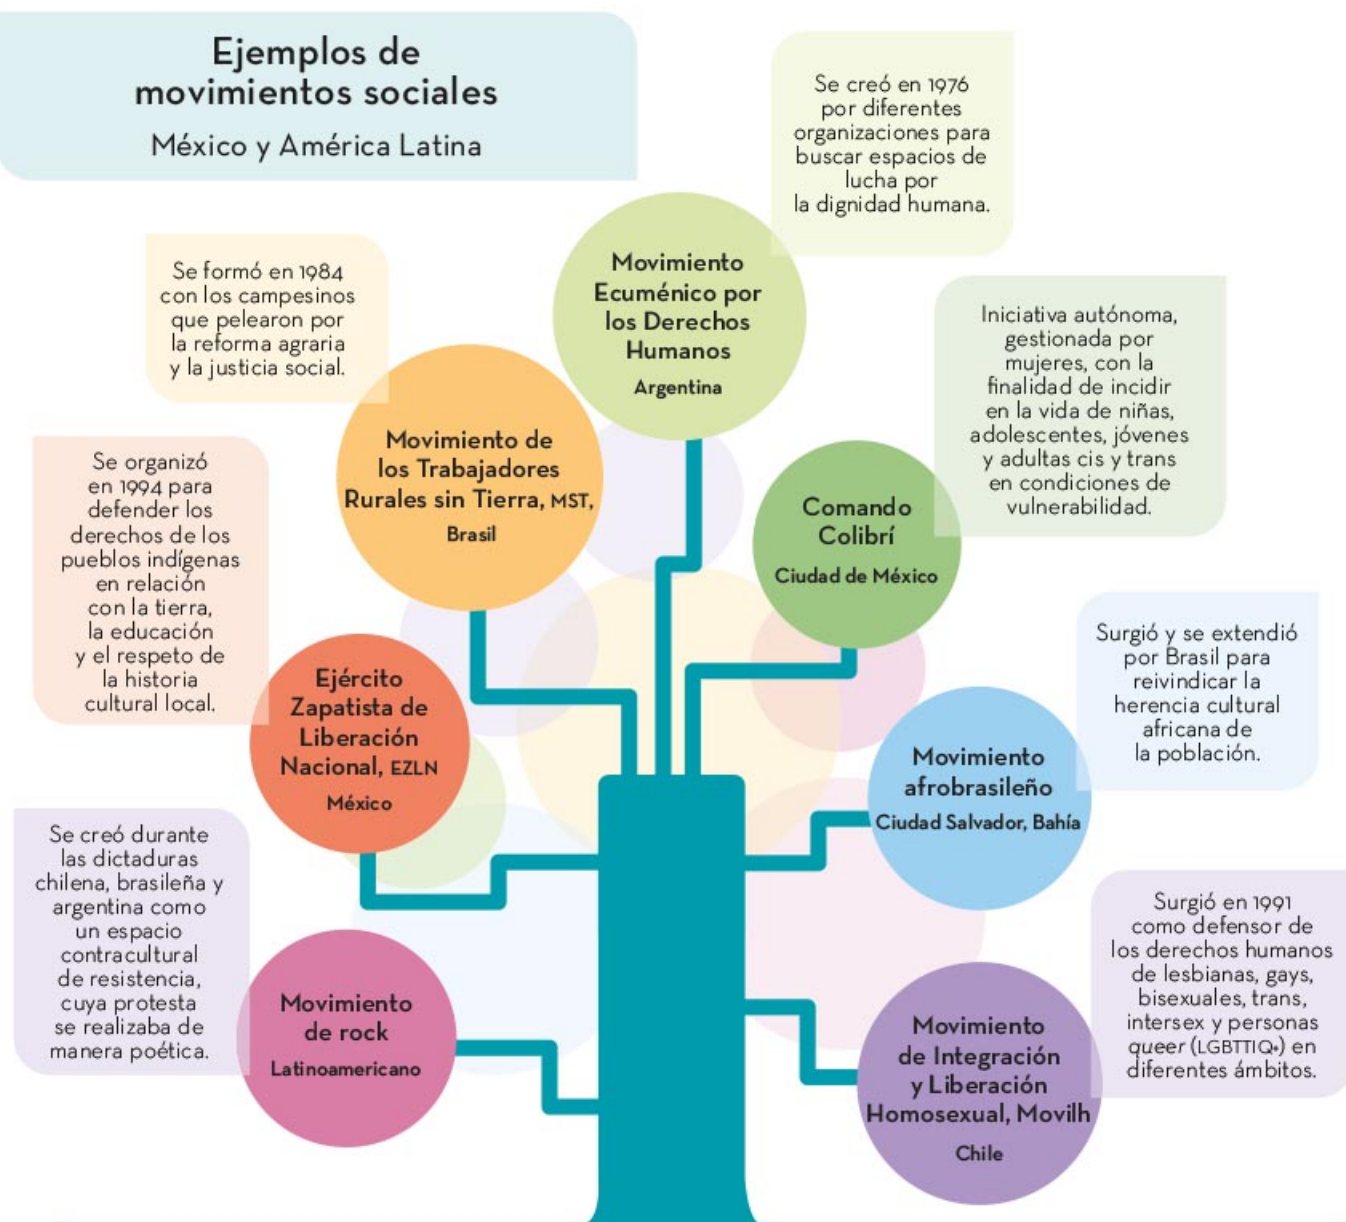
Ejemplos de movimientos sociales

México y América Latina

Se creó en 1976 por diferentes organizaciones para buscar espacios de lucha por la dignidad humana.

Se formó en 1984 con los campesinos que pelearon por la reforma agraria y la justicia social.

Movimiento Ecuménico por los Derechos Humanos

Argentina

Iniciativa autónoma, gestionada por mujeres, con la finalidad de incidir en la vida de niñas, adolescentes, jóvenes y adultas cis y trans en condiciones de vulnerabilidad.

Se organizó en 1994 para defender los derechos de los pueblos indígenas en relación con la tierra, la educación y el respeto de la historia cultural local.

Movimiento de los Trabajadores Rurales sin Tierra, MST,

Brasil

Comando Colibrí

Ciudad de México

Surgió y se extendió por Brasil para reivindicar la herencia cultural africana de la población.

Ejército Zapatista de Liberación Nacional, EZLN

México

Movimiento afrobrasileño

Ciudad Salvador, Bahía

Se creó durante las dictaduras chilena, brasileña y argentina como un espacio contracultural de resistencia, cuya protesta se realizaba de manera poética.

Surgió en 1991 como defensor de los derechos humanos de lesbianas, gays, bisexuales, trans, intersex y personas queer (LGBTTIQ+) en diferentes ámbitos.

Movimiento de rock

Latinoamericano

Movimiento de Integración y Liberación Homosexual, Movilh

Chile